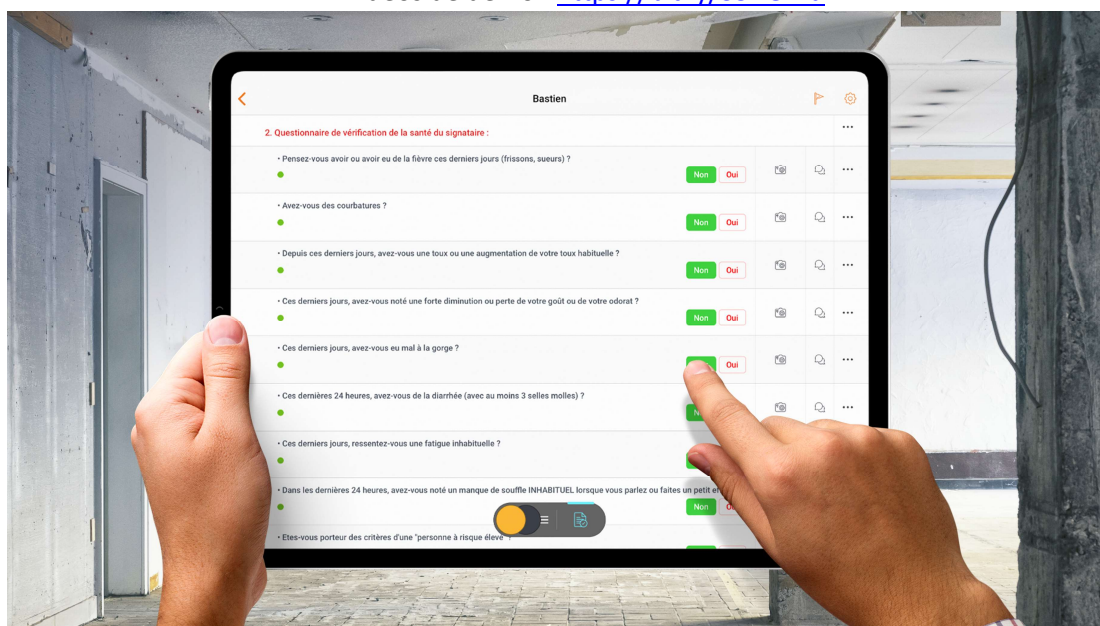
Bastien

2. Questionnaire de vérification de la santé du signataire :

• Pensez-vous avoir ou avoir eu de la fièvre ces derniers jours (frissons, sueurs) ?
Non Oui

• Avez-vous des courbatures ?
Non Oui

• Depuis ces derniers jours, avez-vous une toux ou une augmentation de votre toux habituelle ?
Non Oui

• Ces derniers jours, avez-vous noté une forte diminution ou perte de votre goût ou de votre odorat ?
Non Oui

• Ces derniers jours, avez-vous eu mal à la gorge ?
Oui

• Ces dernières 24 heures, avez-vous de la diarrhée (avec au moins 3 selles molles) ?

• Ces derniers jours, ressentez-vous une fatigue inhabituelle ?

• Dans les dernières 24 heures, avez-vous noté un manque de souffle INHABITUEL lorsque vous parlez ou faites un petit e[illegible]
Non

• Etes-vous porteur des critères d'une "personne à risque élevé" ?